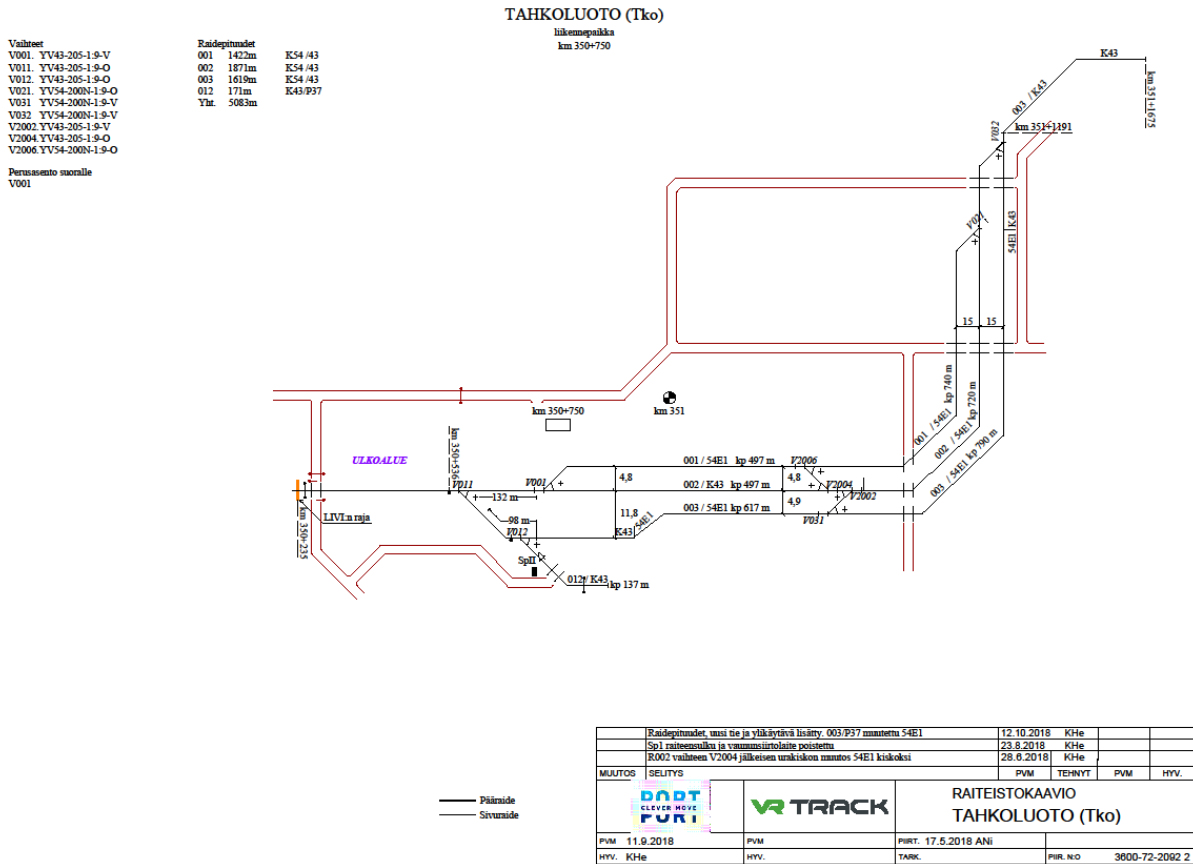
TAHKOLUOTO (Tko)
liikennepaikka
km 350+750

Vaihteet
V001. YV43-205-1:9-V
V011. YV43-205-1:9-O
V012. YV43-205-1:9-O
V021. YV54-200N-1:9-O
V031 YV54-200N-1:9-V
V032 YV54-200N-1:9-V
V2002. YV43-205-1:9-V
V2004. YV43-205-1:9-O
V2006. YV54-200N-1:9-O

Perusasento suoralle
V001

Raidepituudet
| | | |
|---|---|---|
| 001 | 1422m | K54 /43 |
| 002 | 1871m | K54 /43 |
| 003 | 1619m | K54 /43 |
| 012 | 171m | K43/P37 |
| Yht. | 5083m | |

K43
km 351+1675
003 / K43
V032
km 351+1191
V021
54E1 K43
15 15
km 350+750
km 351
kp 740 m
001 / 54E1
kp 720 m
002 / 54E1
kp 790 m
003 / 54E1
km 350+536
ULKOALUE
V011
V001
132 m
98 m
V012
SpII
012 / K43 kp 137 m
LIVI:n raja
km 350+235
4,8
11,8
54E1
K43
001 / 54E1 kp 497 m
002 / K43 kp 497 m
003 / 54E1 kp 617 m
V2006
4,8
4,9
V2004
V2002
V031

Pääraide
Sivuraide

| | | | | | |
|---|---|---|---|---|---|
| | Raidepituudet, uusi tie ja ylikäytävä lisätty. 003/P37 muutettu 54E1 | 12.10.2018 | KHe | | |
| | Sp1 raiteensulku ja vaununsiirtolaite poistettu | 23.8.2018 | KHe | | |
| | R002 vaihteen V2004 jälkeisen urakiskon muutos 54E1 kiskoksi | 28.6.2018 | KHe | | |
| MUUTOS | SELITYS | PVM | TEHNYT | PVM | HYV. |

PORT CLEVER MOVE PORT
VR TRACK
RAITEISTOKAAVIO
TAHKOLUOTO (Tko)
PVM 11.9.2018
HYV. KHe
PVM
HYV.
PIIRT. 17.5.2018 ANi
TARK.
PIIR. N:O 3600-72-2092 2